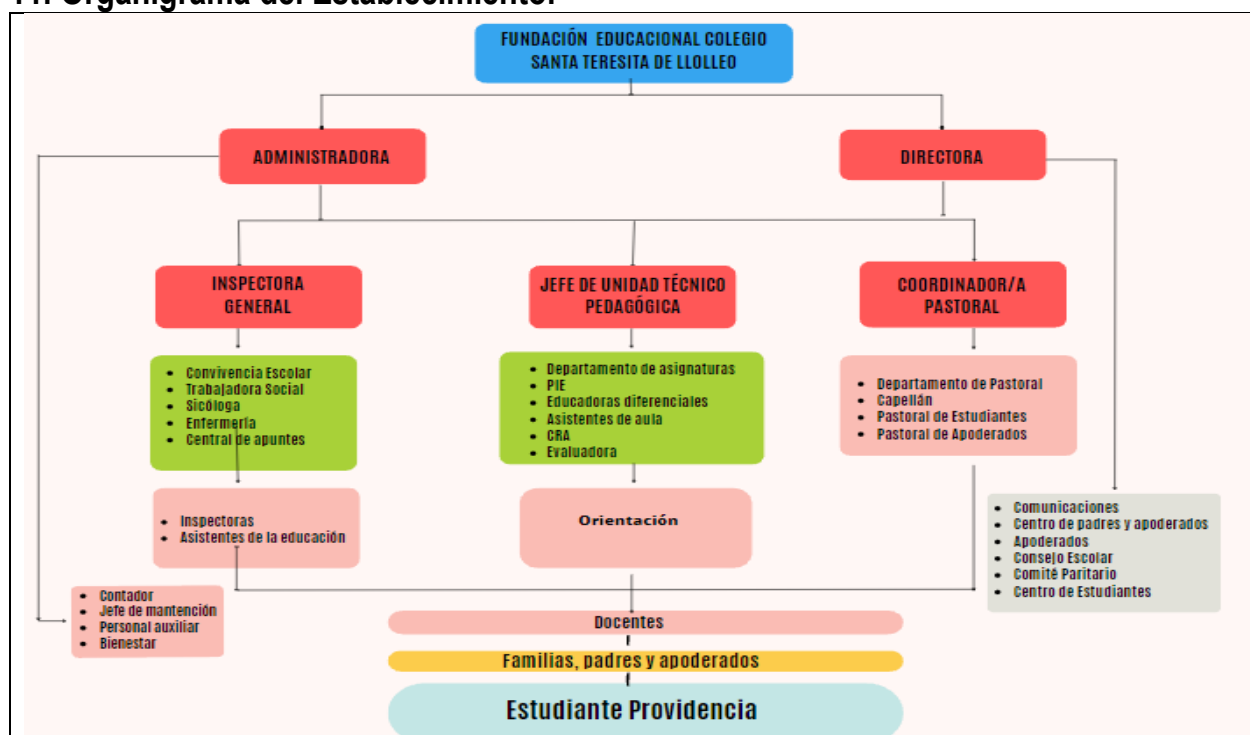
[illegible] Organigrama del Establecimiento.

FUNDACIÓN EDUCACIONAL COLEGIO SANTA TERESITA DE LLOLLEO

ADMINISTRADORA

DIRECTORA

INSPECTORA GENERAL

JEFE DE UNIDAD TÉCNICO PEDAGÓGICA

COORDINADOR/A PASTORAL

- Convivencia Escolar
- Trabajadora Social
- Sicóloga
- Enfermería
- Central de apuntes

- Departamento de asignaturas
- PIE
- Educadoras diferenciales
- Asistentes de aula
- CRA
- Evaluadora

- Departamento de Pastoral
- Capellán
- Pastoral de Estudiantes
- Pastoral de Apoderados

- Inspectoras
- Asistentes de la educación

Orientación

- Comunicaciones
- Centro de padres y apoderados
- Apoderados
- Consejo Escolar
- Comité Paritario
- Centro de Estudiantes

- Contador
- Jefe de mantención
- Personal auxiliar
- Bienestar

Docentes

Familias, padres y apoderados

Estudiante Providencia